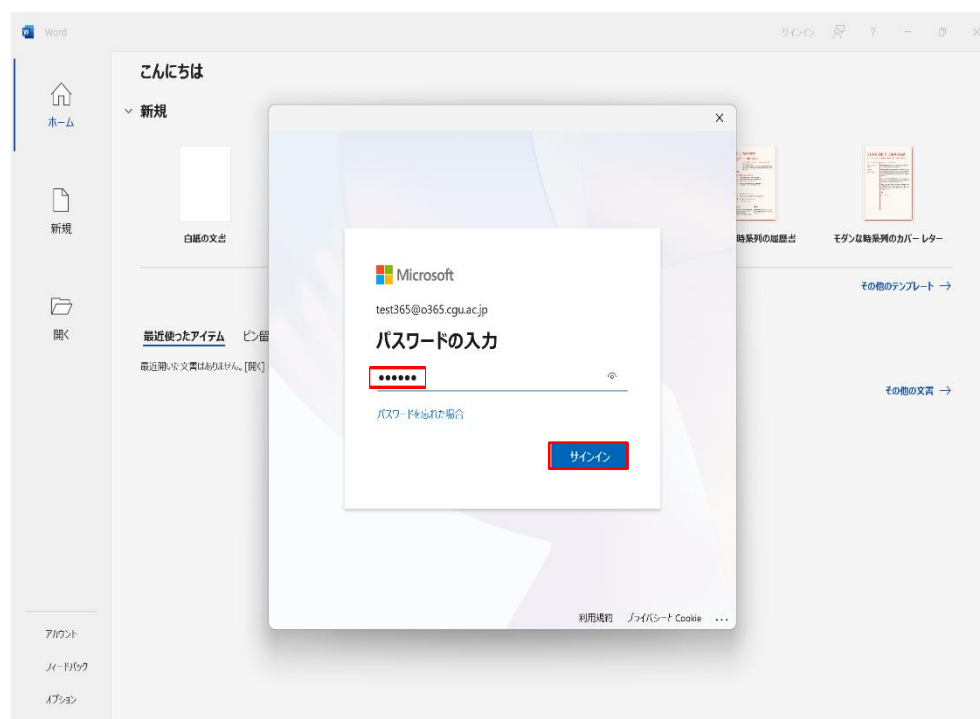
Word

サインイン ? − ☐ ×

ホーム

新規

開く

こんにちは

新規

白紙の文書

時系列の履歴書

モダンな時系列のカバー レター

その他のテンプレート →

最近使ったアイテム ピン留

最近開いた文書はありません。[開く]

その他の文書 →

×

Microsoft

test365@o365.cgu.ac.jp

パスワードの入力

••••••

パスワードを忘れた場合

サインイン

利用規約 プライバシーと Cookie ...

アカウント

フィードバック

オプション